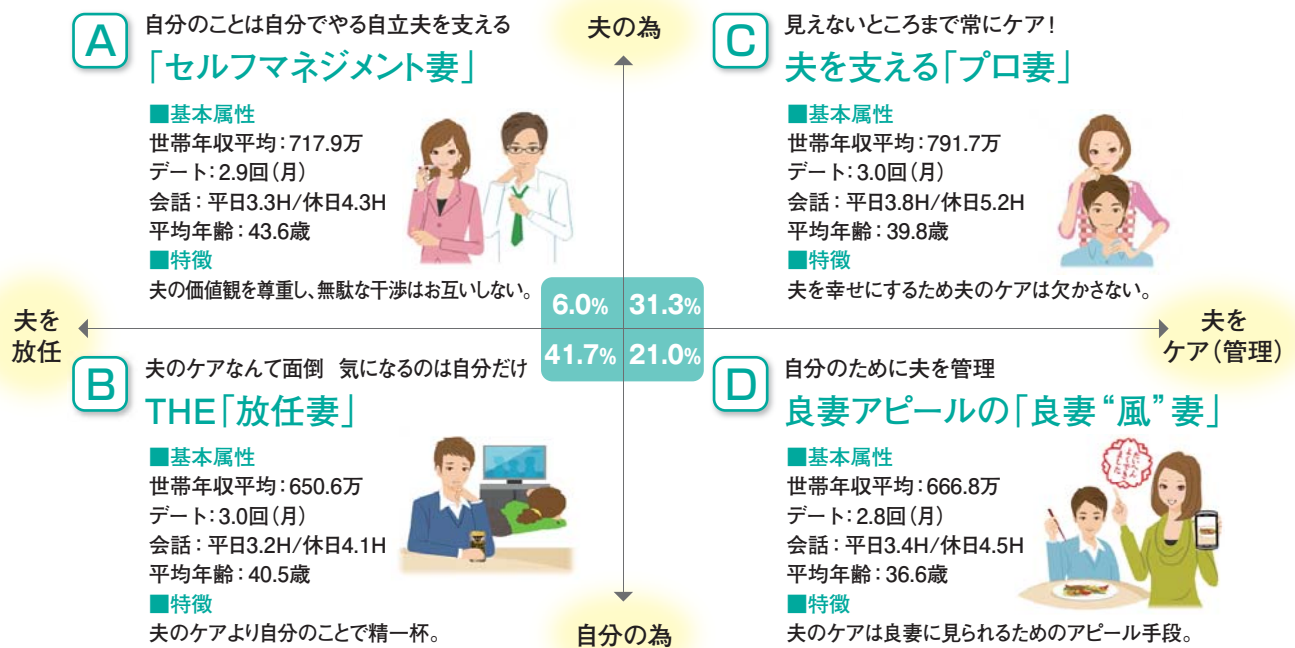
夫の為

A
自分のことは自分でやる自立夫を支える
「セルフマネジメント妻」
■基本属性
世帯年収平均：717.9万
デート：2.9回（月）
会話：平日3.3H/休日4.3H
平均年齢：43.6歳
■特徴
夫の価値観を尊重し、無駄な干渉はお互いしない。

C
見えないところまで常にケア！
夫を支える「プロ妻」
■基本属性
世帯年収平均：791.7万
デート：3.0回（月）
会話：平日3.8H/休日5.2H
平均年齢：39.8歳
■特徴
夫を幸せにするため夫のケアは欠かさない。

夫を放任

6.0%
31.3%
41.7%
21.0%

夫をケア（管理）

B
夫のケアなんて面倒　気になるのは自分だけ
THE「放任妻」
■基本属性
世帯年収平均：650.6万
デート：3.0回（月）
会話：平日3.2H/休日4.1H
平均年齢：40.5歳
■特徴
夫のケアより自分のことで精一杯。

D
自分のために夫を管理
良妻アピールの「良妻“風”妻」
■基本属性
世帯年収平均：666.8万
デート：2.8回（月）
会話：平日3.4H/休日4.5H
平均年齢：36.6歳
■特徴
夫のケアは良妻に見られるためのアピール手段。

自分の為